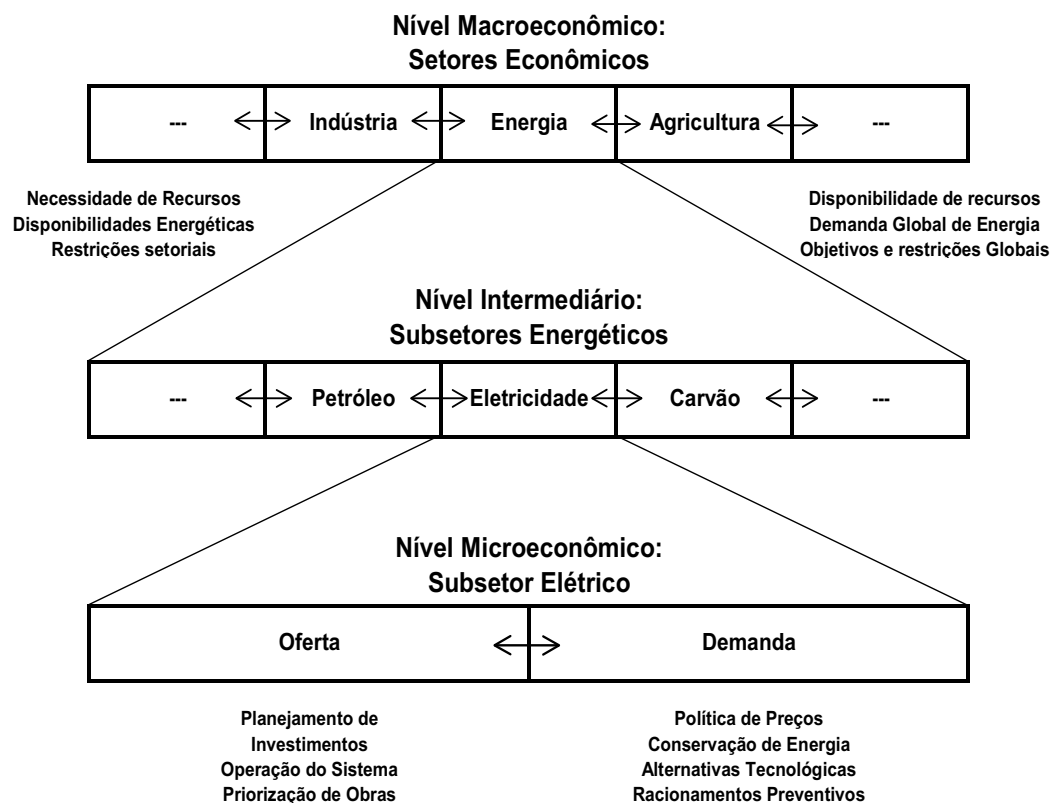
Nível Macroeconômico:
Setores Econômicos

| --- | Indústria | Energia | Agricultura | --- |
|---|---|---|---|---|

Necessidade de Recursos
Disponibilidades Energéticas
Restrições setoriais

Disponibilidade de recursos
Demanda Global de Energia
Objetivos e restrições Globais

Nível Intermediário:
Subsetores Energéticos

| --- | Petróleo | Eletricidade | Carvão | --- |
|---|---|---|---|---|

Nível Microeconômico:
Subsetor Elétrico

| Oferta | Demanda |
|---|---|

Planejamento de
Investimentos
Operação do Sistema
Priorização de Obras

Política de Preços
Conservação de Energia
Alternativas Tecnológicas
Racionamentos Preventivos